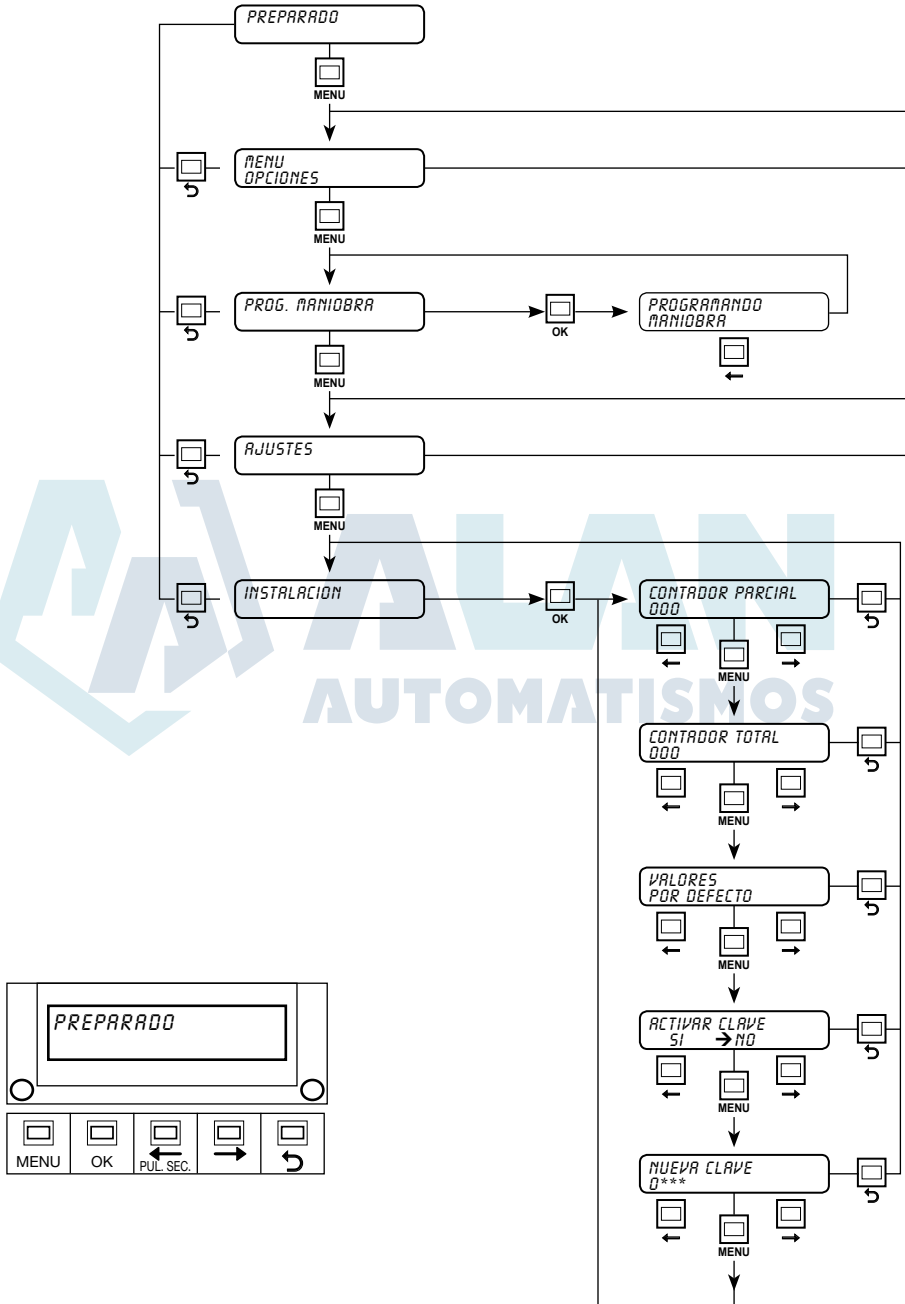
PREPARADO

MENU

MENU
OPCIONES

MENU

PROG. MANIOBRA

OK

PROGRAMANDO
MANIOBRA

MENU

AJUSTES

MENU

INSTALACION

OK

CONTADOR PARCIAL
000

MENU

CONTADOR TOTAL
000

MENU

VALORES
POR DEFECTO

MENU

ACTIVAR CLAVE
SI →NO

MENU

NUEVA CLAVE
0***

MENU

ALAN AUTOMATISMOS

PREPARADO

| MENU | OK | PUL. SEC. | → | ↺ |
|---|---|---|---|---|